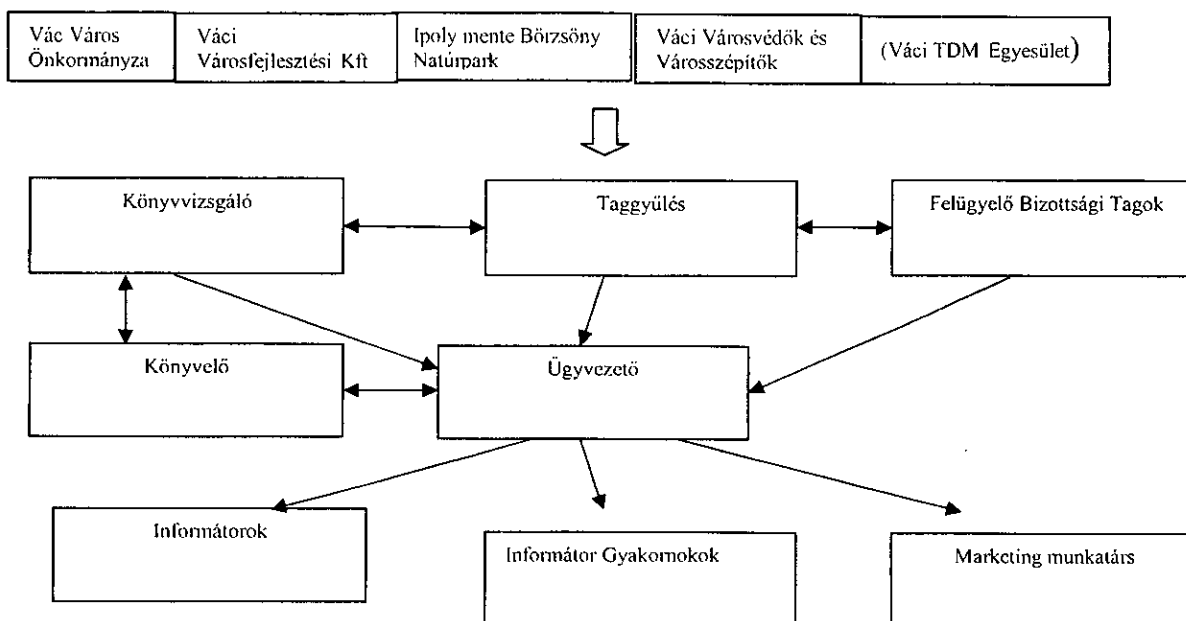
Vác Város Önkormányza

Váci Városfejlesztési Kft

Ipoly mente Börzsöny Natúrpark

Váci Városvédők és Városszépítők

(Váci TDM Egyesület)

Könyvvizsgáló

Taggyülés

Felügyelő Bizottsági Tagok

Könyvelő

Ügyvezető

Informátorok

Informátor Gyakornokok

Marketing munkatárs